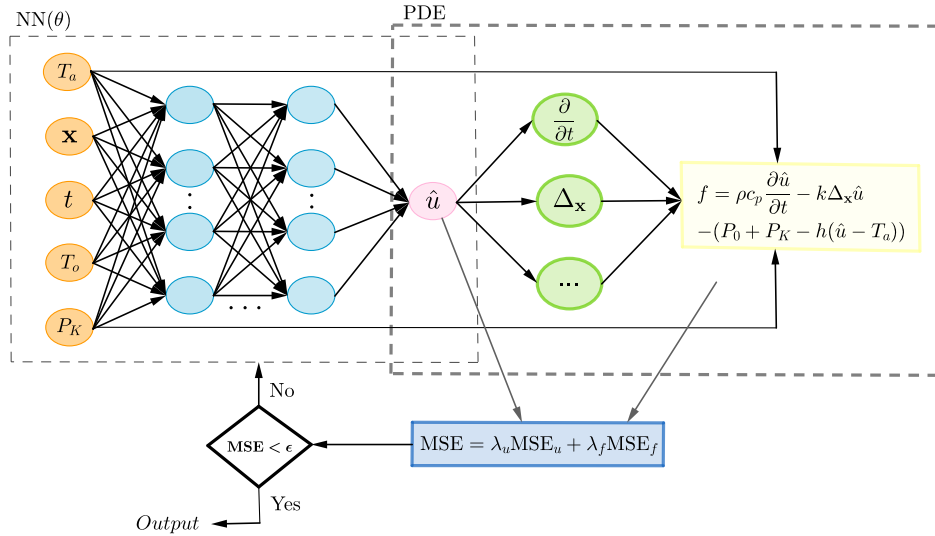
NN($\theta$)

PDE

$T_a$

$\mathbf{x}$

$t$

$T_o$

$P_K$

$\hat{u}$

$\frac{\partial}{\partial t}$

$\Delta_{\mathbf{x}}$

...

$f = \rho c_p \frac{\partial \hat{u}}{\partial t} - k\Delta_{\mathbf{x}}\hat{u}$
$-(P_0 + P_K - h(\hat{u} - T_a))$

No

$\mathbf{MSE} < \epsilon$

$\text{MSE} = \lambda_u \text{MSE}_u + \lambda_f \text{MSE}_f$

Yes

Output